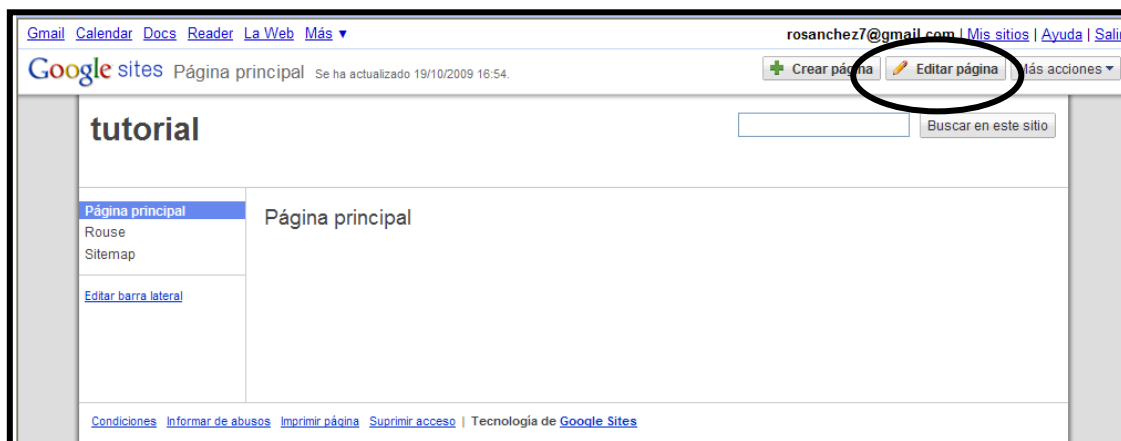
Gmail Calendar Docs Reader La Web Más ▾

rosanchez7@gmail.com | Mis sitios | Ayuda | Salir

Google sites Página principal Se ha actualizado 19/10/2009 16:54.

Crear página Editar página Más acciones ▾

tutorial

Buscar en este sitio

Página principal
Rouse
Sitemap

Editar barra lateral

Página principal

Condiciones Informar de abusos Imprimir página Suprimir acceso | Tecnología de Google Sites